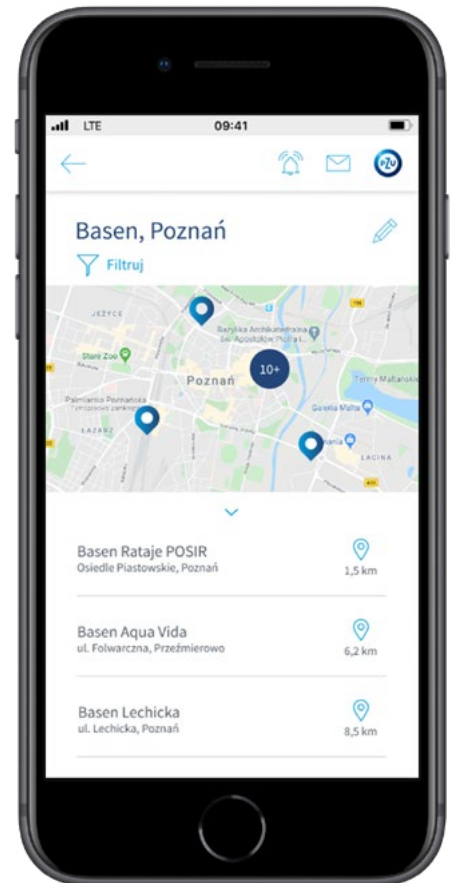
LTE
09:41

PZU

Basen, Poznań

Filtruj

JEŻYCE
Bazylika Archikatedralna św. Apostołów Piotra
Stare Zoo
Poznań
10+
Termy Maltańskie
Palmiarnia Poznańska
Galeria Malta
ŁAZARZ
ŁACINA

Basen Rataje POSIR
Osiedle Piastowskie, Poznań
1,5 km

Basen Aqua Vida
ul. Folwarczna, Przeźmierowo
6,2 km

Basen Lechicka
ul. Lechicka, Poznań
8,5 km